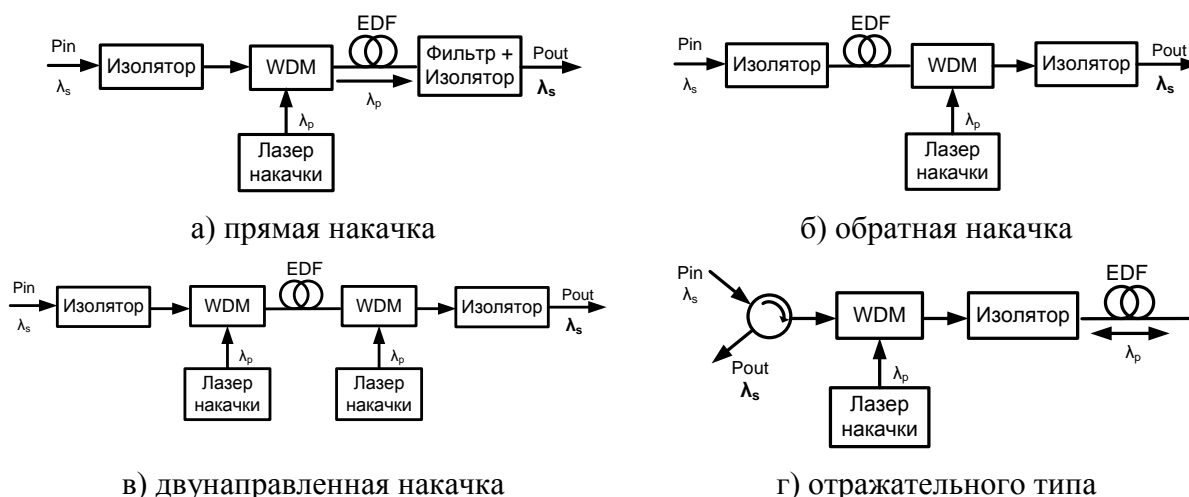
Pin
$\lambda_s$
Изолятор
WDM
EDF
$\lambda_p$
Фильтр + Изолятор
Pout
$\lambda_s$
$\lambda_p$
Лазер накачки

а) прямая накачка

Pin
$\lambda_s$
Изолятор
EDF
WDM
Изолятор
Pout
$\lambda_s$
$\lambda_p$
Лазер накачки

б) обратная накачка

Pin
$\lambda_s$
Изолятор
WDM
EDF
WDM
Изолятор
Pout
$\lambda_s$
$\lambda_p$
Лазер накачки
$\lambda_p$
Лазер накачки

в) двунаправленная накачка

Pin
$\lambda_s$
Pout
$\lambda_s$
WDM
Изолятор
EDF
$\lambda_p$
$\lambda_p$
Лазер накачки

г) отражательного типа